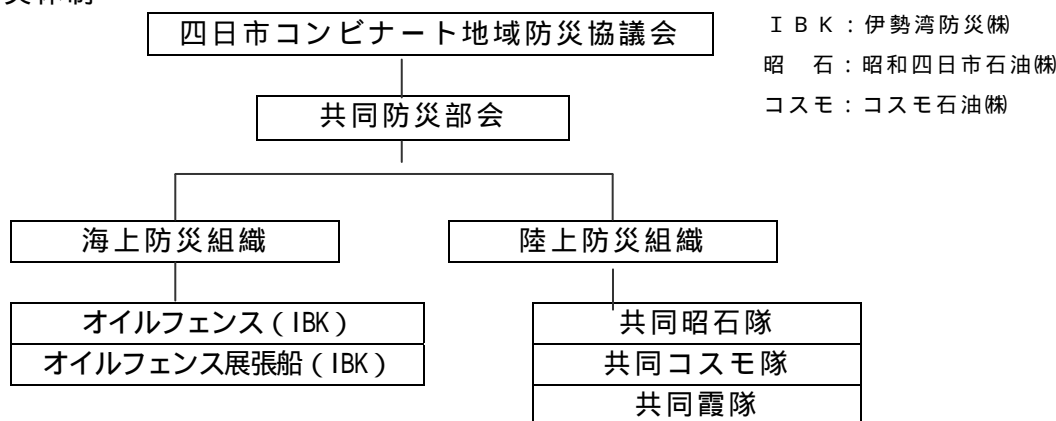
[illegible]体制

四日市コンビナート地域防災協議会

ＩＢＫ：伊勢湾防災㈱
昭　石：昭和四日市石油㈱
コスモ：コスモ石油㈱

共同防災部会

海上防災組織

陸上防災組織

オイルフェンス（IBK）
オイルフェンス展張船（IBK）

共同昭石隊
共同コスモ隊
共同霞隊